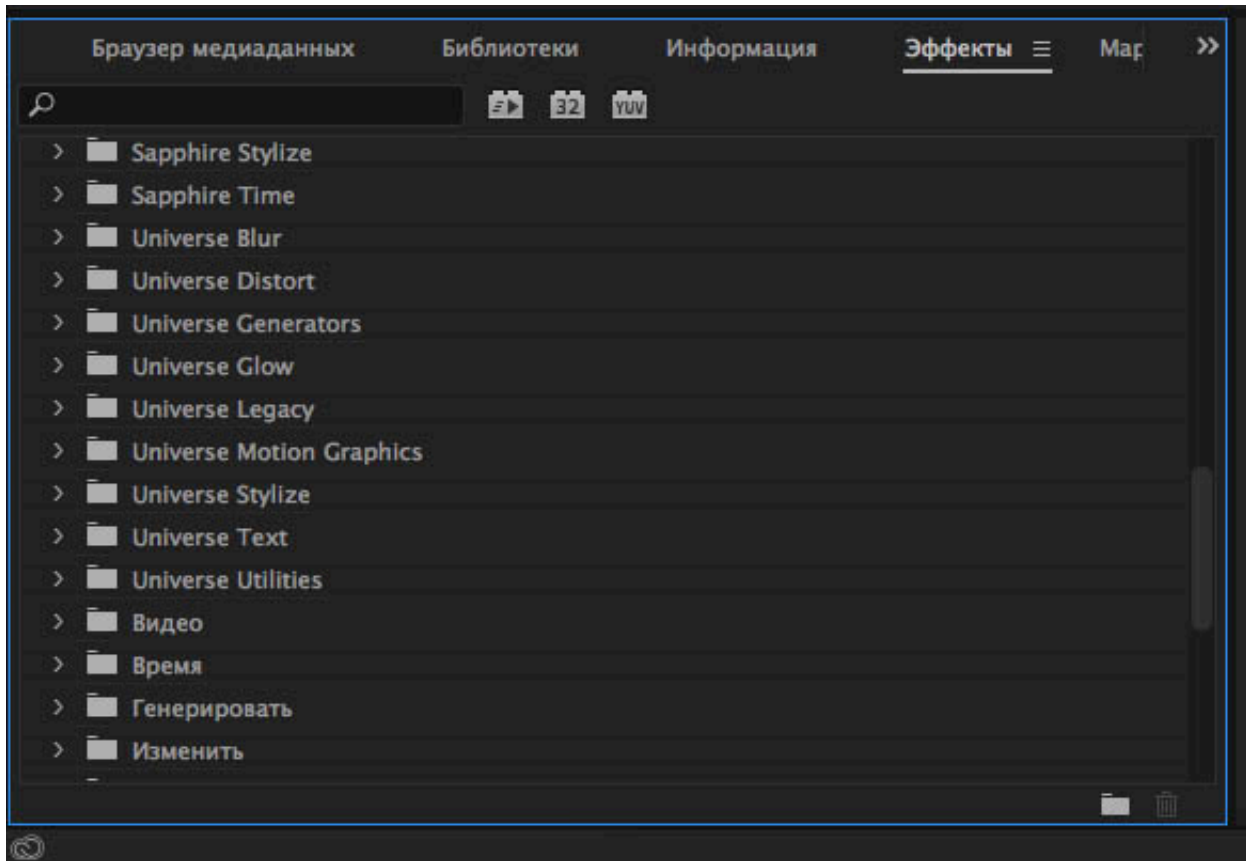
Браузер медиаданных Библиотеки Информация Эффекты ≡ Мар »

32 YUV

Sapphire Stylize
Sapphire Time
Universe Blur
Universe Distort
Universe Generators
Universe Glow
Universe Legacy
Universe Motion Graphics
Universe Stylize
Universe Text
Universe Utilities
Видео
Время
Генерировать
Изменить